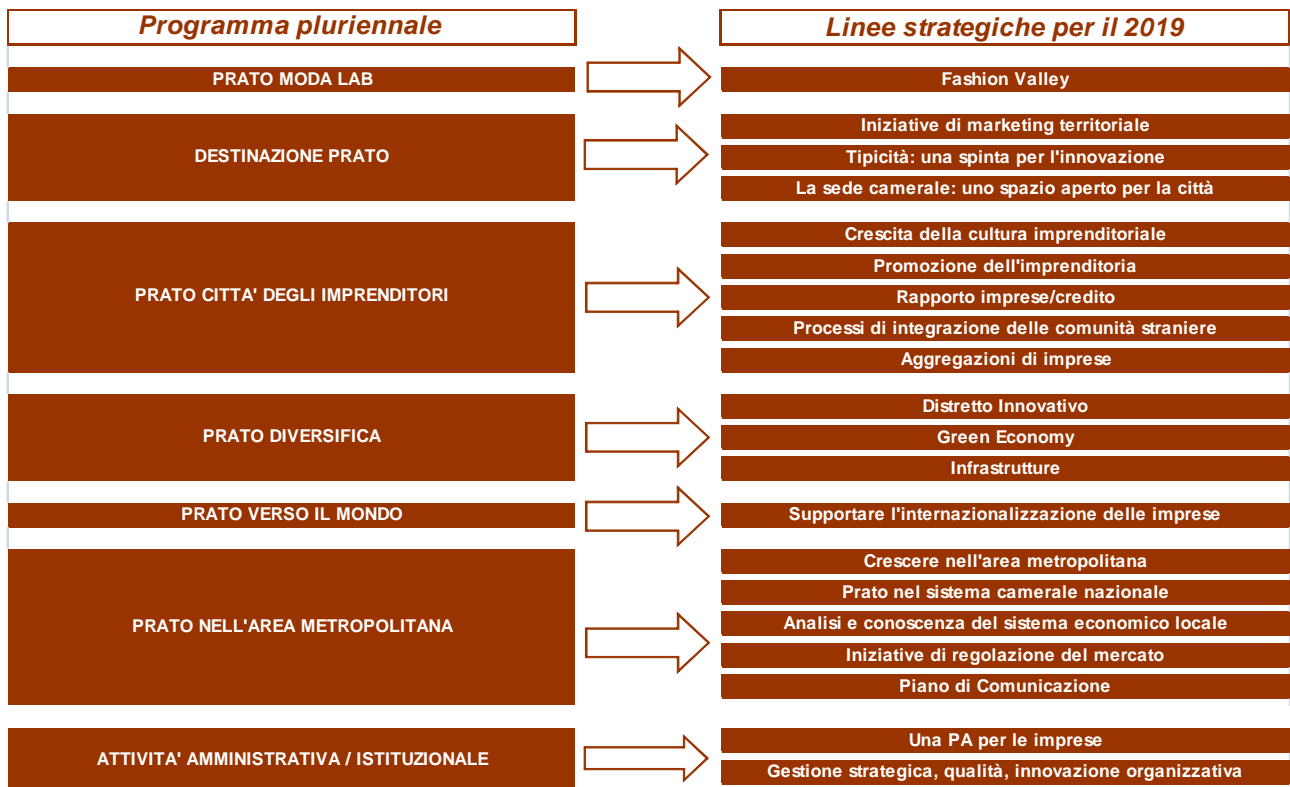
Programma pluriennale

Linee strategiche per il 2019

PRATO MODA LAB

Fashion Valley

DESTINAZIONE PRATO

Iniziative di marketing territoriale

Tipicità: una spinta per l'innovazione

La sede camerale: uno spazio aperto per la città

PRATO CITTA' DEGLI IMPRENDITORI

Crescita della cultura imprenditoriale

Promozione dell'imprenditoria

Rapporto imprese/credito

Processi di integrazione delle comunità straniere

Aggregazioni di imprese

PRATO DIVERSIFICA

Distretto Innovativo

Green Economy

Infrastrutture

PRATO VERSO IL MONDO

Supportare l'internazionalizzazione delle imprese

PRATO NELL'AREA METROPOLITANA

Crescere nell'area metropolitana

Prato nel sistema camerale nazionale

Analisi e conoscenza del sistema economico locale

Iniziative di regolazione del mercato

Piano di Comunicazione

ATTIVITA' AMMINISTRATIVA / ISTITUZIONALE

Una PA per le imprese

Gestione strategica, qualità, innovazione organizzativa